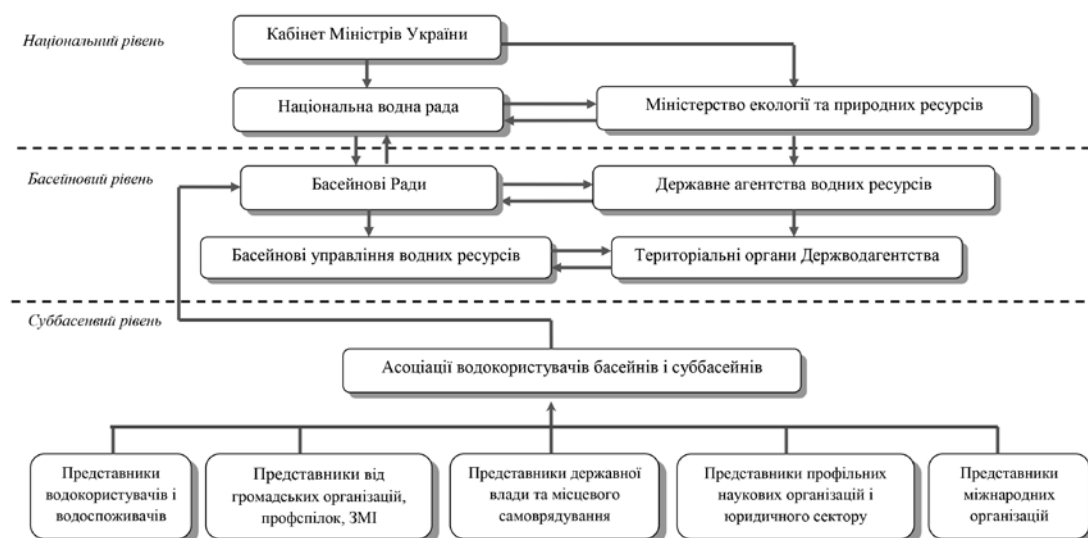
Національний рівень

Кабінет Міністрів України

Національна водна рада

Міністерство екології та природних ресурсів

Басейновий рівень

Басейнові Ради

Державне агентства водних ресурсів

Басейнові управління водних ресурсів

Територіальні органи Держводагентства

Суббасейний рівень

Асоціації водокористувачів басейнів і суббасейнів

Представники водокористувачів і водоспоживачів

Представники від громадських організацій, профспілок, ЗМІ

Представники державної влади та місцевого самоврядування

Представники профільних наукових організацій і юридичного сектору

Представники міжнародних організацій